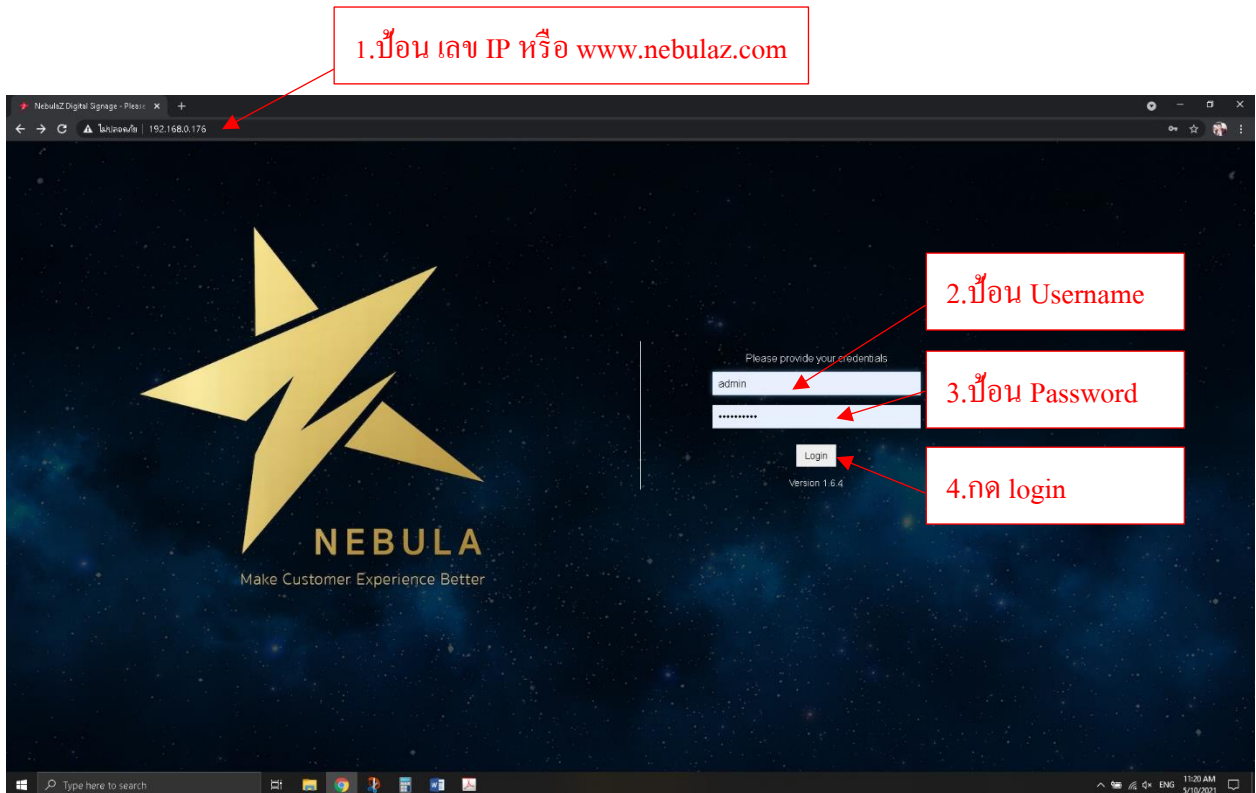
1.ป้อน เลข IP หรือ www.nebulaz.com

NebulaZ Digital Signage - Pleas ×

ไม่ปลอดภัย | 192.168.0.176

2.ป้อน Username

Please provide your credentials

admin

3.ป้อน Password

••••••••••

Login

4.กด login

Version 1.6.4

NEBULA

Make Customer Experience Better

Type here to search

ENG 11:20 AM 5/10/2021